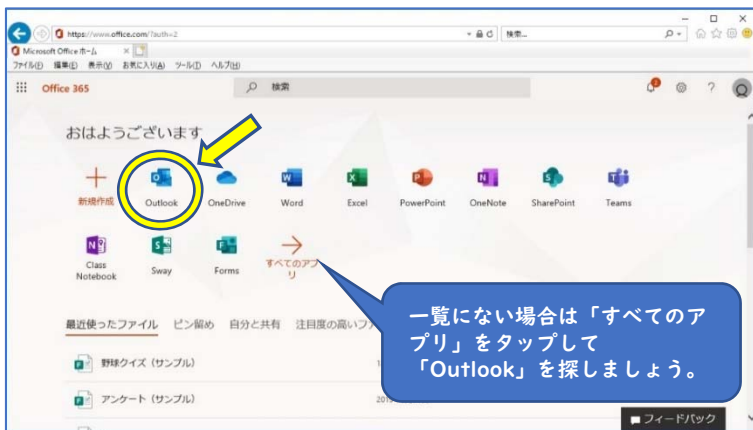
https://www.office.com/?auth=2
検索...
Microsoft Office ホーム
ファイル(F) 編集(E) 表示(V) お気に入り(A) ツール(T) ヘルプ(H)
Office 365
検索
?
おはようございます
新規作成
Outlook
OneDrive
Word
Excel
PowerPoint
OneNote
SharePoint
Teams
Class Notebook
Sway
Forms
すべてのアプリ
最近使ったファイル ピン留め 自分と共有 注目度の高いフ
野球クイズ（サンプル）
アンケート（サンプル）
一覧にない場合は「すべてのアプリ」をタップして「Outlook」を探しましょう。
フィードバック